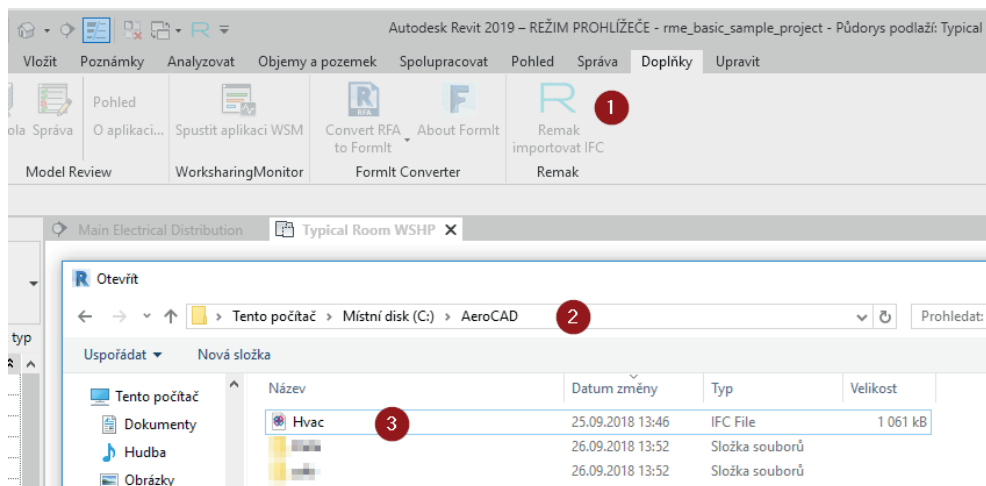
Autodesk Revit 2019 – REŽIM PROHLÍŽEČE - rme_basic_sample_project - Půdorys podlaží: Typical

Vložit Poznámky Analyzovat Objemy a pozemek Spolupracovat Pohled Správa Doplňky Upravit

ola Správa Pohled O aplikaci... Spustit aplikaci WSM Convert RFA to FormIt About FormIt Remak importovat IFC 1

Model Review WorksharingMonitor FormIt Converter Remak

Main Electrical Distribution Typical Room WSHP

Otevřít

Tento počítač › Místní disk (C:) › AeroCAD 2

Prohledat:

Uspořádat ▾ Nová složka

typ

Tento počítač
Dokumenty
Hudba
Obrázky

| Název | Datum změny | Typ | Velikost |
|---|---|---|---|
| Hvac 3 | 25.09.2018 13:46 | IFC File | 1 061 kB |
| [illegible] | 26.09.2018 13:52 | Složka souborů | |
| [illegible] | 26.09.2018 13:52 | Složka souborů | |